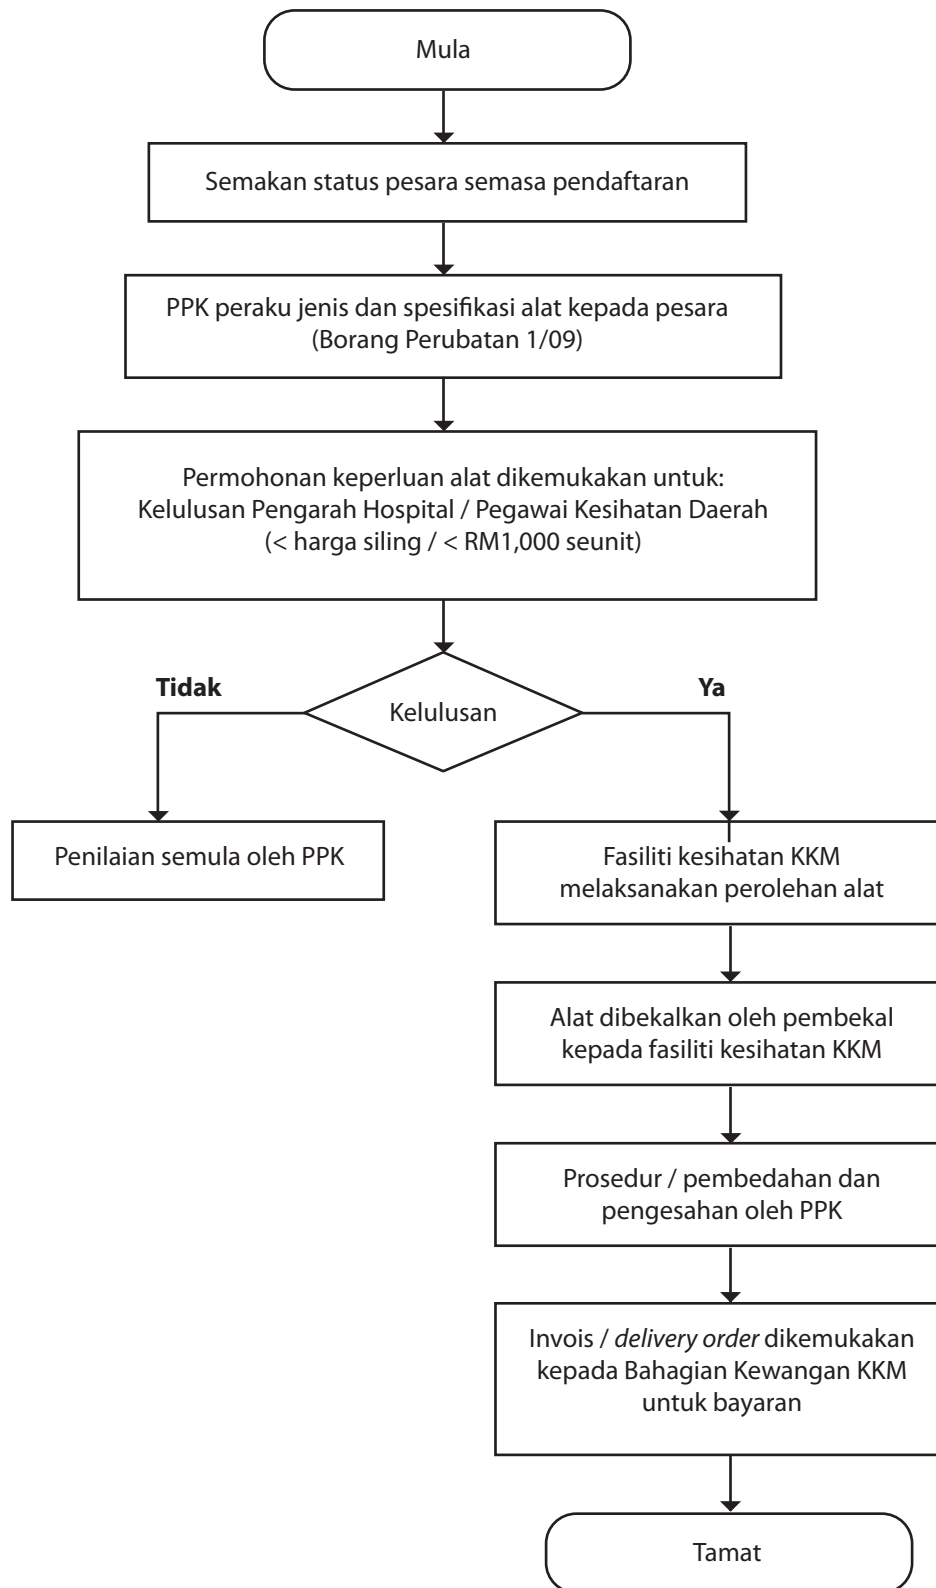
Mula

Semakan status pesara semasa pendaftaran

PPK peraku jenis dan spesifikasi alat kepada pesara (Borang Perubatan 1/09)

Permohonan keperluan alat dikemukakan untuk: Kelulusan Pengarah Hospital / Pegawai Kesihatan Daerah (< harga siling / < RM1,000 seunit)

Kelulusan

Tidak

Ya

Penilaian semula oleh PPK

Fasiliti kesihatan KKM melaksanakan perolehan alat

Alat dibekalkan oleh pembekal kepada fasiliti kesihatan KKM

Prosedur / pembedahan dan pengesahan oleh PPK

Invois / delivery order dikemukakan kepada Bahagian Kewangan KKM untuk bayaran

Tamat